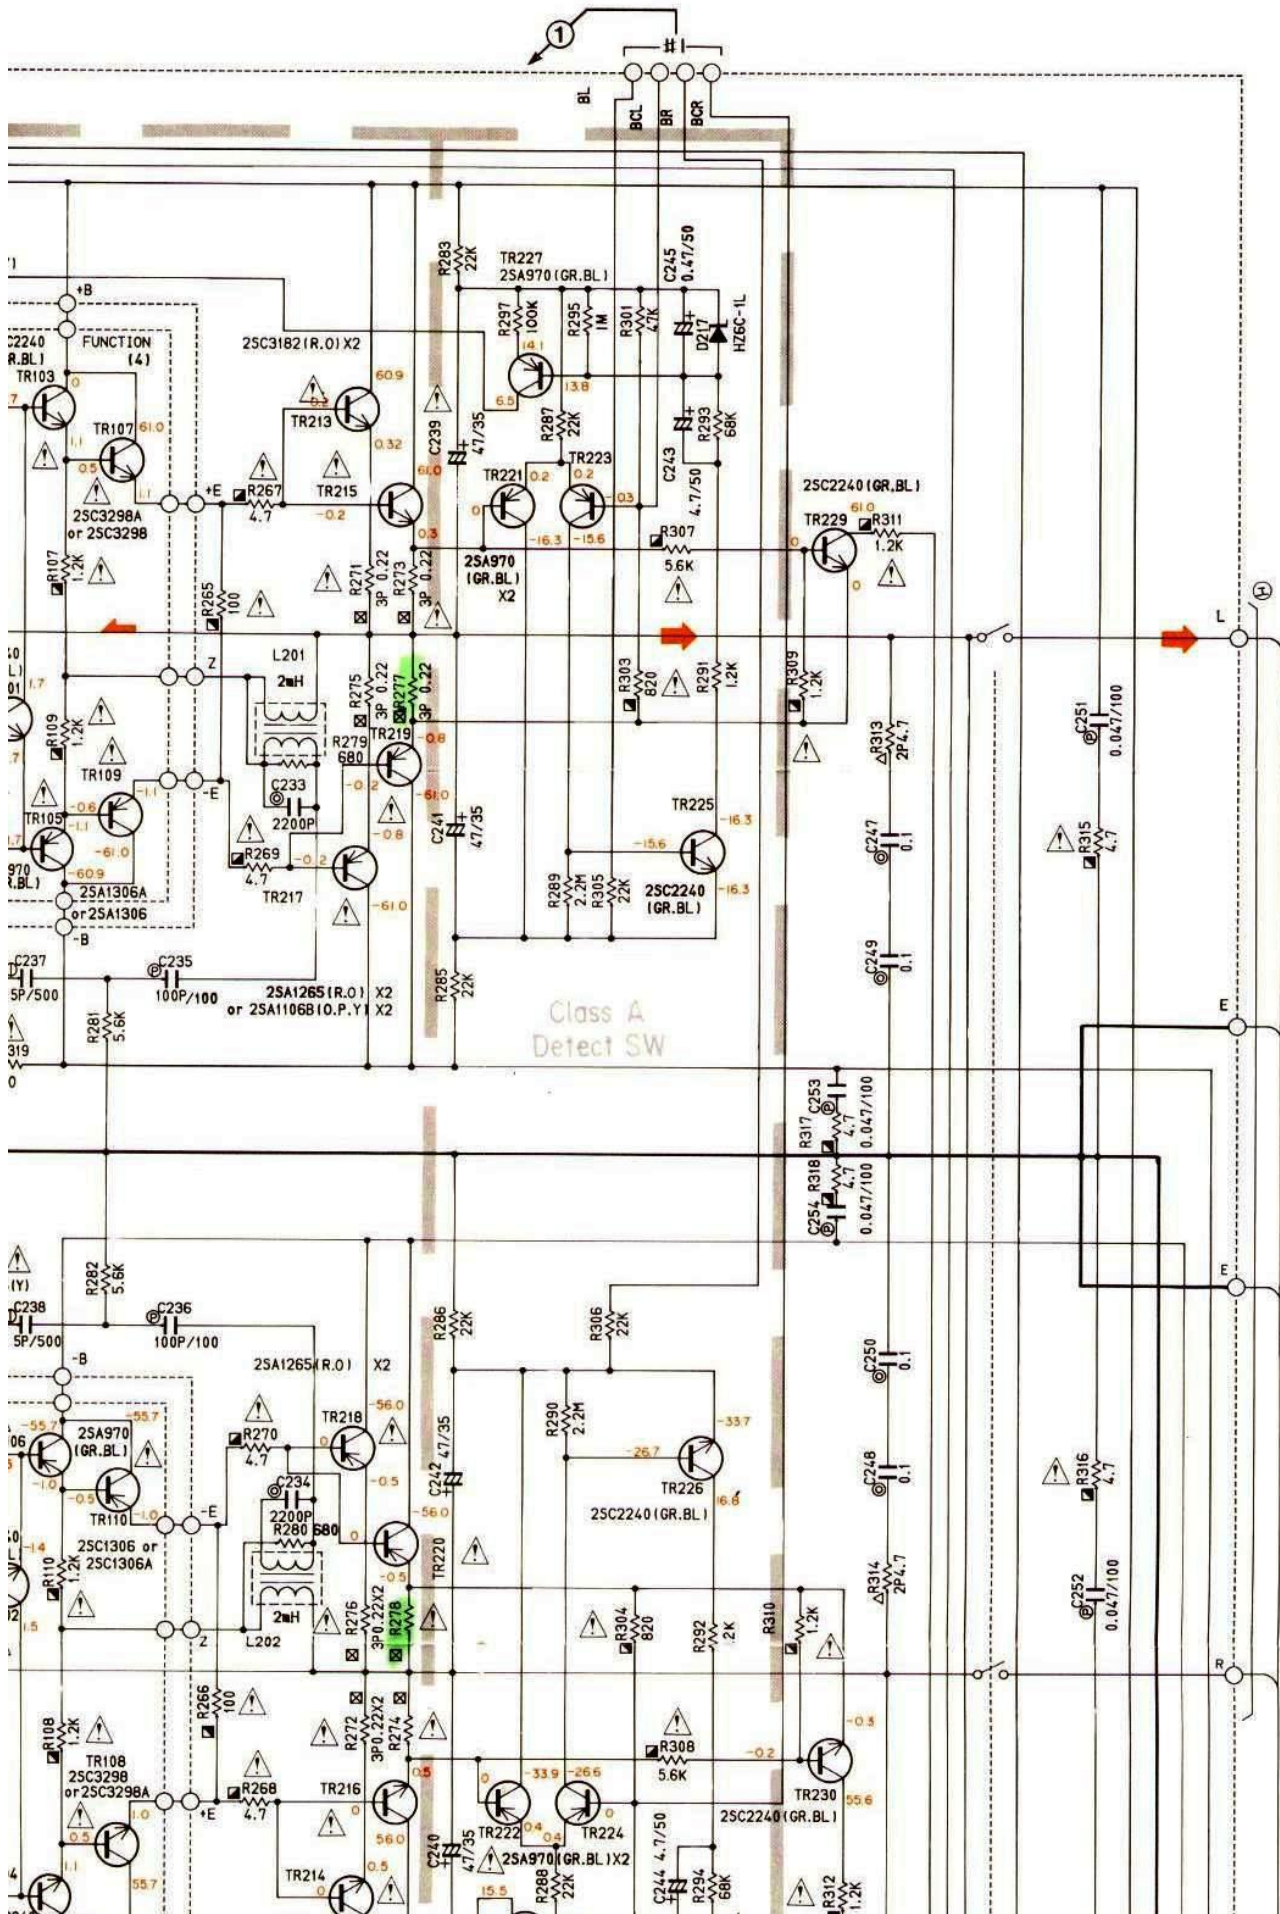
1
BL BCL BR BCR

TR227
2SA970(GR.BL)
C245 0.47/50
R283 22K
R297 100K
R295 1M
R301 47K
D217
HZ6C-1L
14.1
13.8
6.5
R287 22K
R293 68K
+B
2240 R.BL)
FUNCTION (4)
TR103
2SC3182(R.O)X2
60.9
TR213
0.3
0.32
C239 47/35
TR107 61.0
1.1
0.5
2SC3298A or 2SC3298
+E
R267 4.7
TR215
-0.2
61.0
TR221 0.2
TR223 0.2
C243 4.7/50
0
-0.3
-16.3 -15.6
2SC2240(GR.BL)
TR229 61.0
R311 1.2K
R307 5.6K
0
0.3
2SA970 (GR.BL) X2
R107 1.2K
R265 100
R271 3P 0.22
R273 3P 0.22
L
Z
L201 2mH
R275 3P 0.22
R277 3P 0.22
TR219 -0.8
R279 680
R303 820
R291 1.2K
R309 1.2K
R313 2P4.7
C251 0.047/100
R109 1.2K
TR109
-E
C233 2200P
-0.2
-61.0
-0.8
C241 47/35
TR225 -16.3
-15.6
TR105 -0.6 -1.1
-61.0
-60.9
2SA1306A or 2SA1306
R269 4.7
TR217
-0.2
-61.0
C247 0.1
R315 4.7
R289 2.2M
R305 22K
2SC2240 (GR.BL)
-16.3
-B
C237 5P/500
C235 100P/100
2SA1265(R.O) X2
or 2SA1106B(O.P.Y) X2
R281 5.6K
R285 22K
C249 0.1
Class A
Detect SW
E
R317 4.7
C253 0.047/100
R318 4.7
C254 0.047/100
E
R282 5.6K
C238 5P/500
C236 100P/100
R286 22K
R306 22K
C250 0.1
-B
2SA1265(R.O) X2
-55.7
2SA970 (GR.BL)
-55.7
R270 4.7
TR218
-56.0
R290 2.2M
-33.7
C242 47/35
-26.7
C248 0.1
R316 4.7
-1.0
-0.5
TR110 -1.0
-E
C234 2200P
R280 680
-0.5
-56.0
TR226 16.8
2SC2240(GR.BL)
2SC1306 or 2SC1306A
TR220
R110 1.2K
-0.5
R314 2P4.7
C252 0.047/100
2mH
L202
Z
R276 3P0.22X2
R278
R304 820
R292 1.2K
R310 1.2K
R
R266 100
R272 3P0.22X2
R274
-0.3
R108 1.2K
TR108
2SC3298 or 2SC3298A
+E
R268 4.7
TR216
0.5
R308 5.6K
-0.2
0
-33.9 -26.6
TR230 55.6
1.0
0.5
56.0
TR222 0.4 0.4
TR224
2SC2240(GR.BL)
C240 47/35
2SA970(GR.BL)X2
C244 4.7/50
R294 68K
TR214
0.5
15.5
R288 22K
R312 1.2K
55.7
1.1